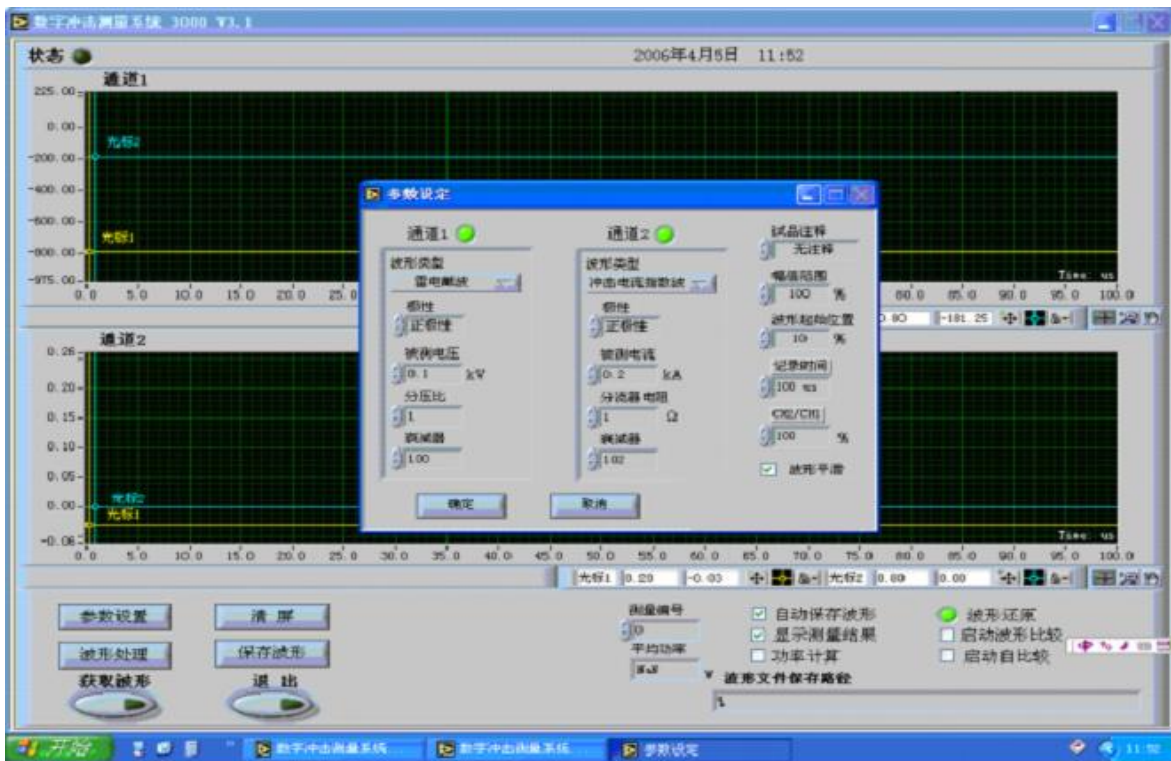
数字冲击测量系统 3000 V3.1

状态

2006年4月5日 11:52

通道1

225.00
0.00
-200.00
-400.00
-600.00
-800.00
-975.00

光标2
光标1

0.0 5.0 10.0 15.0 20.0 25.0

Time: us

80.0 85.0 90.0 95.0 100.0

0.80 -181.25

参数设定

通道1

波形类型
雷电截波

极性
正极性

被测电压
0.1 kV

分压比
1

衰减器
1.00

通道2

波形类型
冲击电流指数波

极性
正极性

被测电流
0.2 kA

分流器 电阻
1 Ω

衰减器
1.02

试品注释
无注释

幅值范围
100 %

波形起始位置
10 %

记录时间
100 us

CH2/CH1
100 %

波形平滑

确定

取消

通道2

0.26
0.20
0.15
0.10
0.05
0.00
-0.06

光标2
光标1

Time: us

0.0 5.0 10.0 15.0 20.0 25.0 30.0 35.0 40.0 45.0 50.0 55.0 60.0 65.0 70.0 75.0 80.0 85.0 90.0 95.0 100.0

光标1 0.20 -0.03 光标2 0.80 0.00

参数设置

清 屏

波形处理

保存波形

获取波形

退 出

测量编号
0

平均功率
NaN

自动保存波形
显示测量结果
功率计算

波形还原
启动波形比较
启动自比较

波形文件保存路径

开始

数字冲击测量系统...

数字冲击测量系统...

参数设定

11:52